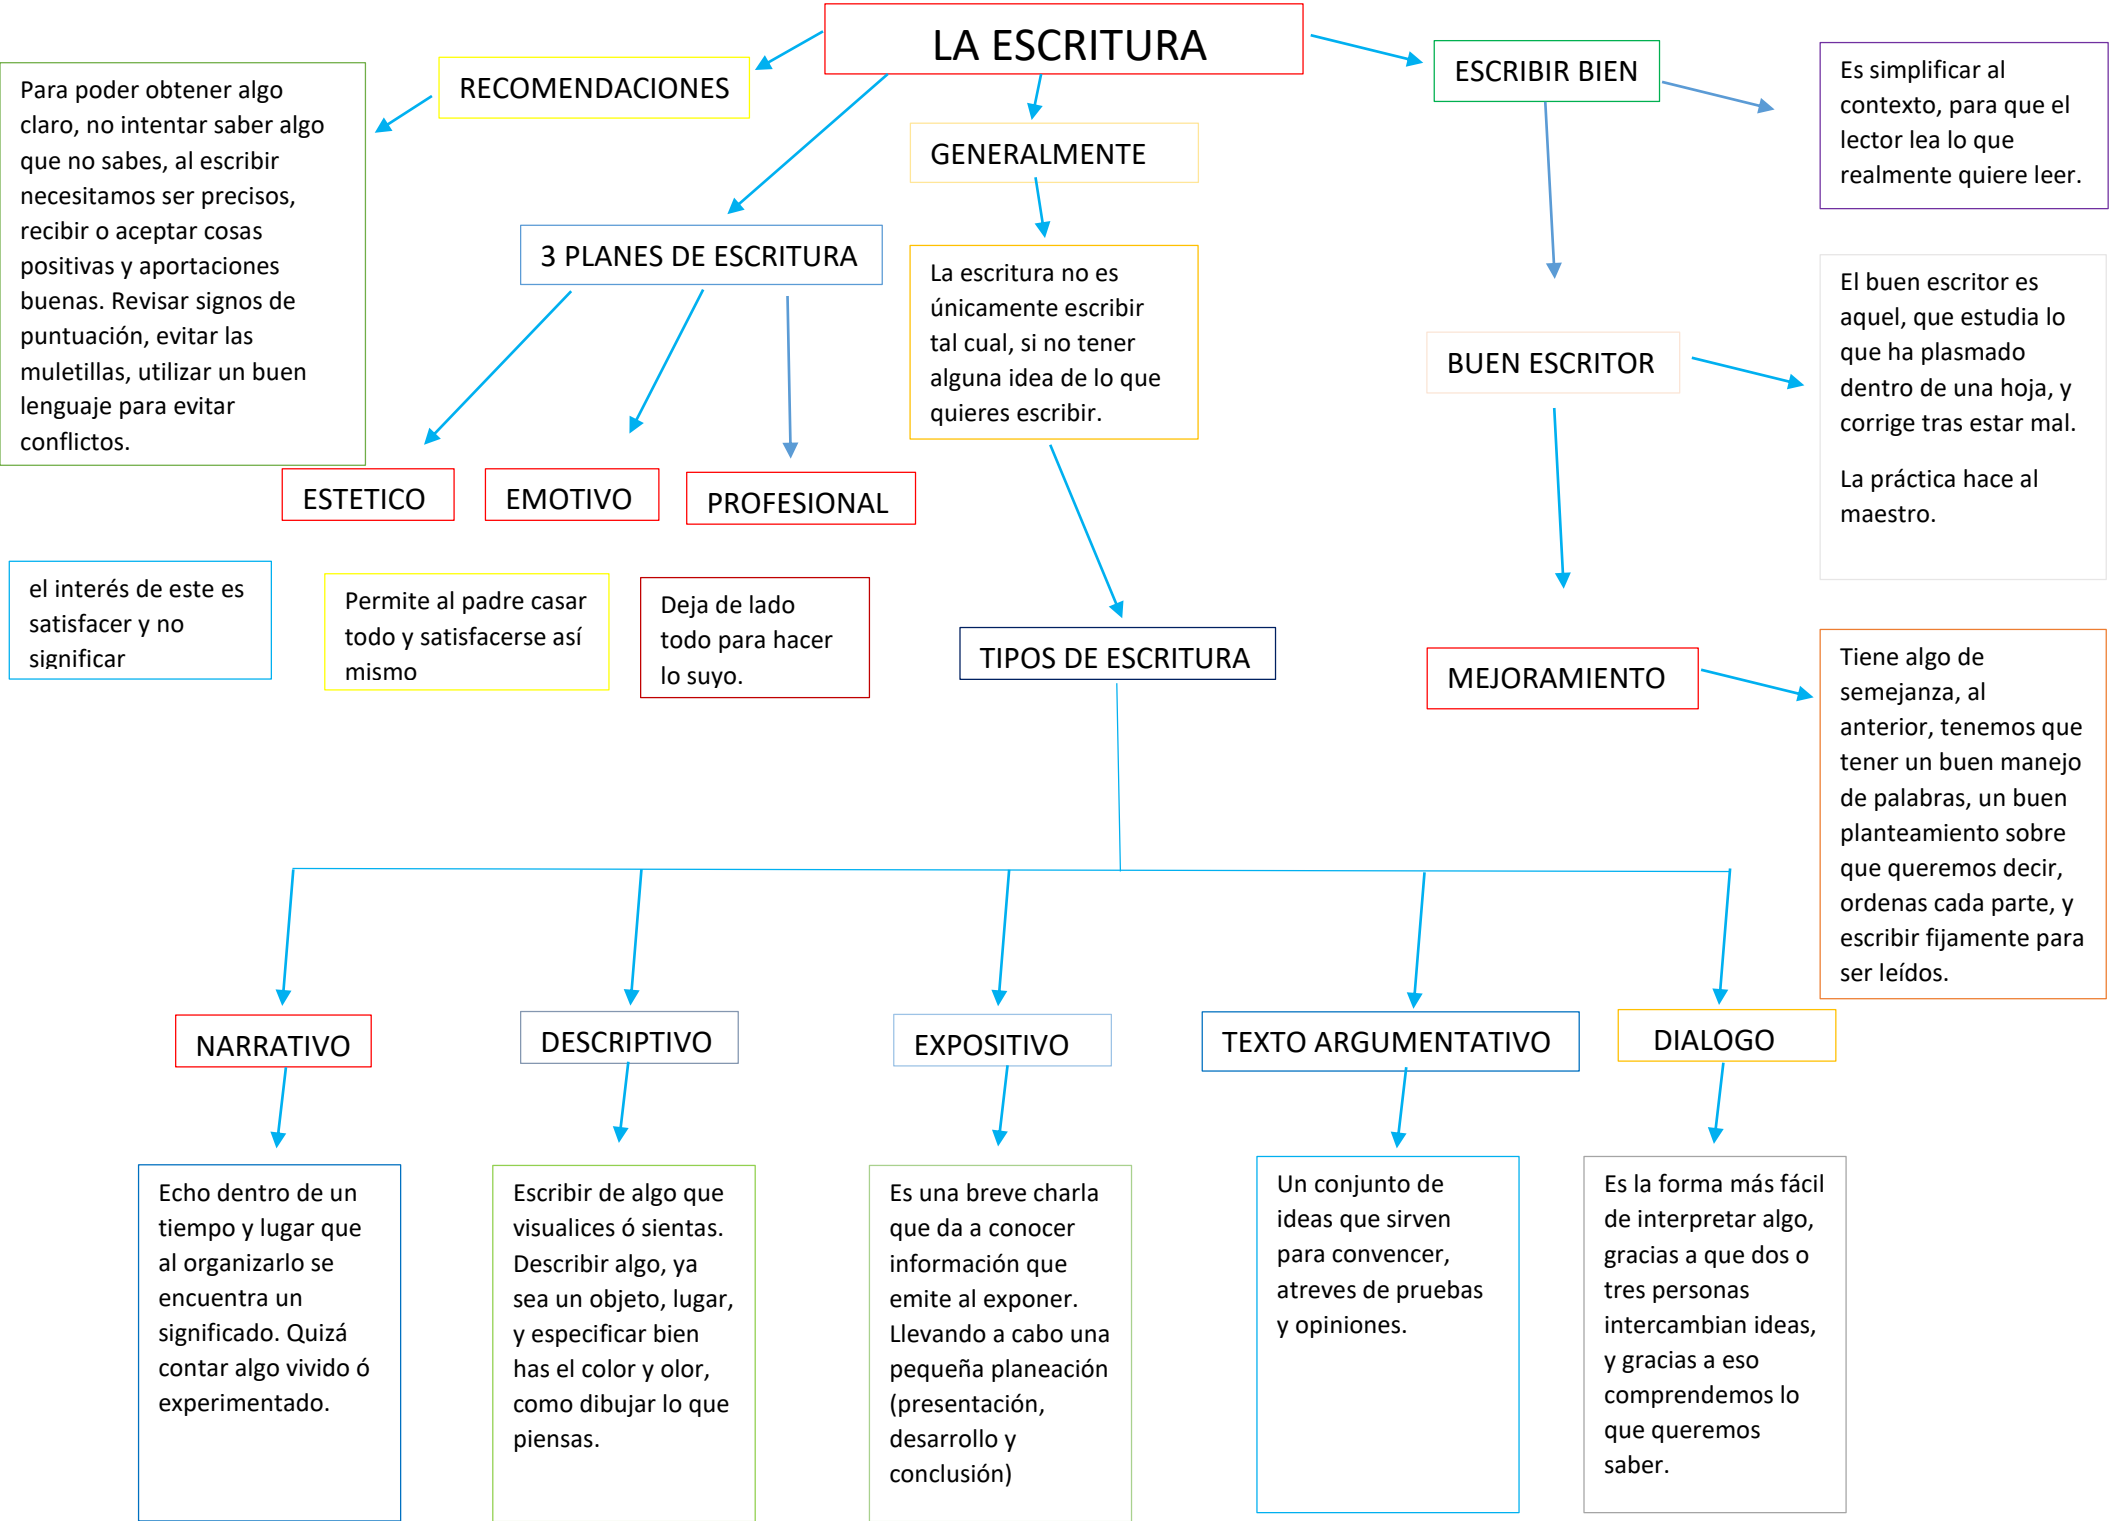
LA ESCRITURA

RECOMENDACIONES

Para poder obtener algo claro, no intentar saber algo que no sabes, al escribir necesitamos ser precisos, recibir o aceptar cosas positivas y aportaciones buenas. Revisar signos de puntuación, evitar las muletillas, utilizar un buen lenguaje para evitar conflictos.

GENERALMENTE

La escritura no es únicamente escribir tal cual, si no tener alguna idea de lo que quieres escribir.

3 PLANES DE ESCRITURA

ESTETICO

EMOTIVO

PROFESIONAL

el interés de este es satisfacer y no significar

Permite al padre casar todo y satisfacerse así mismo

Deja de lado todo para hacer lo suyo.

ESCRIBIR BIEN

Es simplificar al contexto, para que el lector lea lo que realmente quiere leer.

BUEN ESCRITOR

El buen escritor es aquel, que estudia lo que ha plasmado dentro de una hoja, y corrige tras estar mal.

La práctica hace al maestro.

MEJORAMIENTO

Tiene algo de semejanza, al anterior, tenemos que tener un buen manejo de palabras, un buen planteamiento sobre que queremos decir, ordenas cada parte, y escribir fijamente para ser leídos.

TIPOS DE ESCRITURA

NARRATIVO

DESCRIPTIVO

EXPOSITIVO

TEXTO ARGUMENTATIVO

DIALOGO

Echo dentro de un tiempo y lugar que al organizarlo se encuentra un significado. Quizá contar algo vivido ó experimentado.

Escribir de algo que visualices ó sientas. Describir algo, ya sea un objeto, lugar, y especificar bien has el color y olor, como dibujar lo que piensas.

Es una breve charla que da a conocer información que emite al exponer. Llevando a cabo una pequeña planeación (presentación, desarrollo y conclusión)

Un conjunto de ideas que sirven para convencer, atreves de pruebas y opiniones.

Es la forma más fácil de interpretar algo, gracias a que dos o tres personas intercambian ideas, y gracias a eso comprendemos lo que queremos saber.